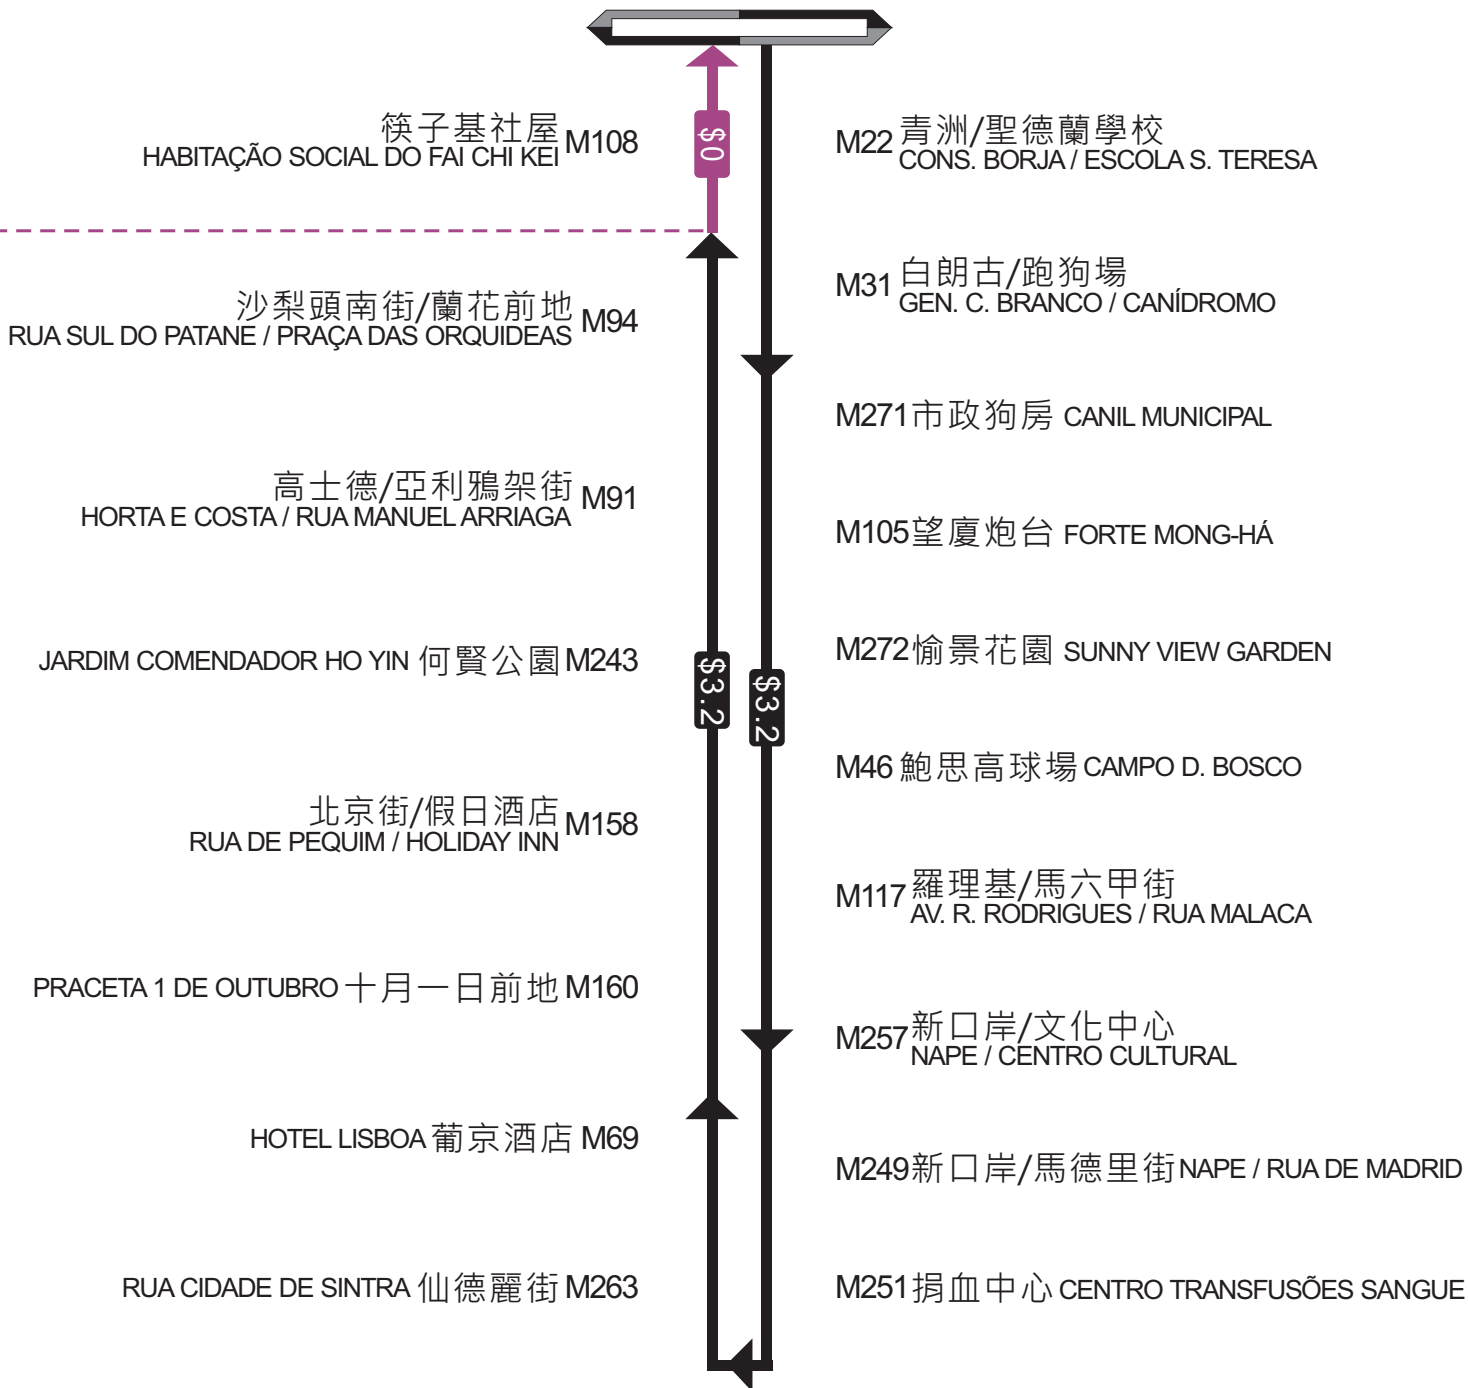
筷子基社屋
HABITAÇÃO SOCIAL DO FAI CHI KEI M108

$0

M22 青洲/聖德蘭學校
CONS. BORJA / ESCOLA S. TERESA

沙梨頭南街/蘭花前地
RUA SUL DO PATANE / PRAÇA DAS ORQUIDEAS M94

M31 白朗古/跑狗場
GEN. C. BRANCO / CANÍDROMO

M271 市政狗房 CANIL MUNICIPAL

高士德/亞利鴉架街
HORTA E COSTA / RUA MANUEL ARRIAGA M91

M105 望廈炮台 FORTE MONG-HÁ

JARDIM COMENDADOR HO YIN 何賢公園 M243

M272 愉景花園 SUNNY VIEW GARDEN

$3.2

$3.2

M46 鮑思高球場 CAMPO D. BOSCO

北京街/假日酒店
RUA DE PEQUIM / HOLIDAY INN M158

M117 羅理基/馬六甲街
AV. R. RODRIGUES / RUA MALACA

PRACETA 1 DE OUTUBRO 十月一日前地 M160

M257 新口岸/文化中心
NAPE / CENTRO CULTURAL

HOTEL LISBOA 葡京酒店 M69

M249 新口岸/馬德里街 NAPE / RUA DE MADRID

RUA CIDADE DE SINTRA 仙德麗街 M263

M251 捐血中心 CENTRO TRANSFUSÕES SANGUE